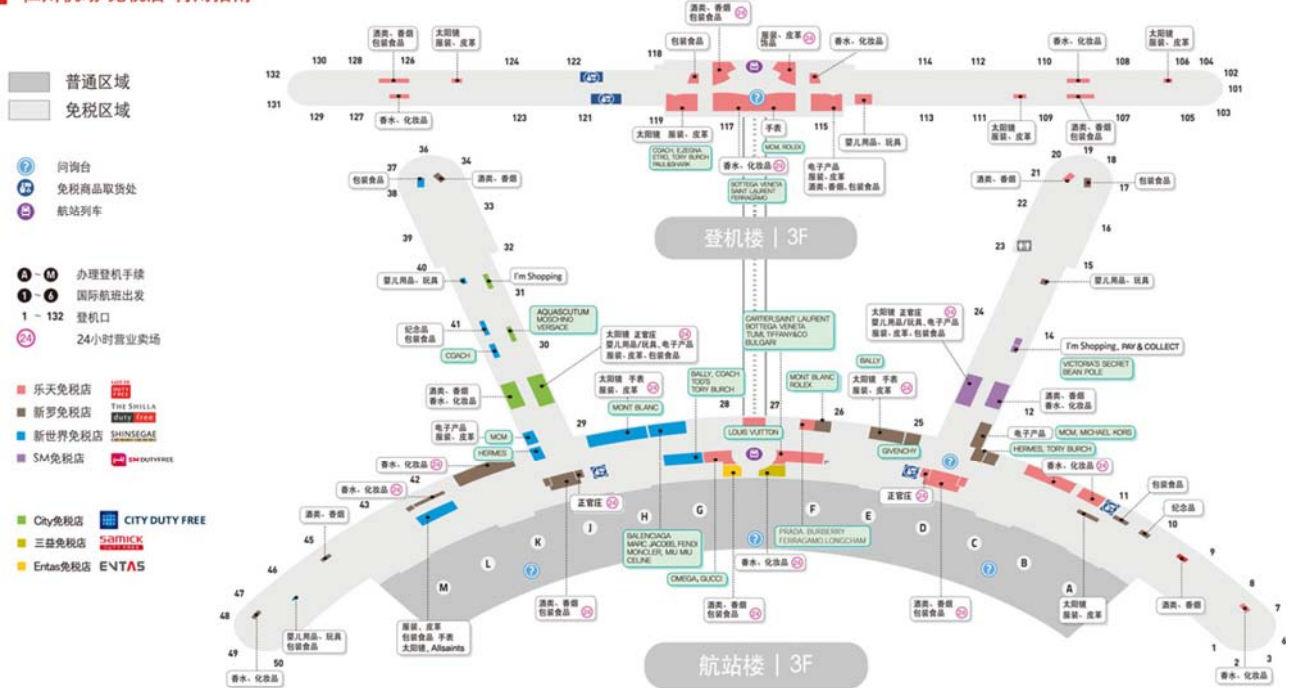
普通区域
免税区域

问询台
免税商品取货处
航站列车

A ~ M 办理登机手续
1 ~ 6 国际航班出发
1 ~ 132 登机口
24 24小时营业卖场

乐天免税店
新罗免税店 THE SHILLA duty free
新世界免税店 SHINSEGAE
SM免税店 SM DUTYFREE

City免税店 CITY DUTY FREE
三益免税店 SAMICK
Entas免税店 ENTAS

登机楼 | 3F
航站楼 | 3F

130 128 126 124 122 118 114 112 110 108 106 104 102
132 131 101
129 127 123 121 119 117 115 113 111 109 107 105 103

酒类、香烟 包装食品
太阳镜 服装、皮革
酒类、香烟 包装食品 24
包装食品
服装、皮革 饰品 24
香水、化妆品
香水、化妆品
太阳镜 服装、皮革
香水、化妆品
太阳镜 服装、皮革
手表
婴儿用品、玩具
太阳镜 服装、皮革
酒类、香烟 包装食品
COACH, EZEGNA STRO, TORY BURCH PAUL&SHARK
MCM, ROLEX
香水、化妆品 24
电子产品 服装、皮革 酒类、香烟、包装食品
BOTTEGA VENETA SAINT LAURENT FERRAGAMO

36 34 37 38 39 33 32 40 31 41 30
包装食品
酒类、香烟
婴儿用品、玩具
I'm Shopping
AQUASCUTUM MOSCHINO VERSACE
纪念品 包装食品
COACH
太阳镜 正官庄 婴儿用品/玩具、电子产品 服装、皮革、包装食品 24
酒类、香烟 香水、化妆品
太阳镜 手表 服装、皮革
MONT BLANC
BALLY, COACH TOD'S TORY BURCH
CARTIER,SAINT LAURENT BOTTEGA VENETA TUMI, TIFFANY&CO BULGARI
MONT BLANC ROLEX
LOUIS VUITTON
28 27 26 29
电子产品 MCM
HERMES
香水、化妆品 24
42 43
香水、化妆品 24
酒类、香烟
45 46 47 48 49 50
正官庄 24
BALENCIAGA MARC JACOBS, FENDI MONCLER, MIU MIU CELINE
OMEGA, GUCCI
香水、化妆品 24
PRADA, BURBERRY FERRAGAMO LONGCHAMP
酒类、香烟 包装食品 24
酒类、香烟 包装食品 24
酒类、香烟 包装食品 24
婴儿用品、玩具 包装食品
服装、皮革 包装食品 手表 太阳镜, Allsaints
香水、化妆品
M L K J H G F E D C B A

20 19 18 21 17 22 16 23 15 24 14 12 25 11 10 9 8 7 6 1 2 3
酒类、香烟
包装食品
婴儿用品、玩具
太阳镜 正官庄 24 婴儿用品/玩具、电子产品 服装、皮革、包装食品
I'm Shopping, PAY & COLLECT
VICTORIA'S SECRET BEAN POLE
BALLY
太阳镜 手表 服装、皮革
酒类、香烟 香水、化妆品
电子产品
MCM, MICHAEL KORS
HERMES, TORY BURCH
GIVENCHY
香水、化妆品 24
正官庄
包装食品
纪念品
太阳镜 服装、皮革
酒类、香烟
香水、化妆品